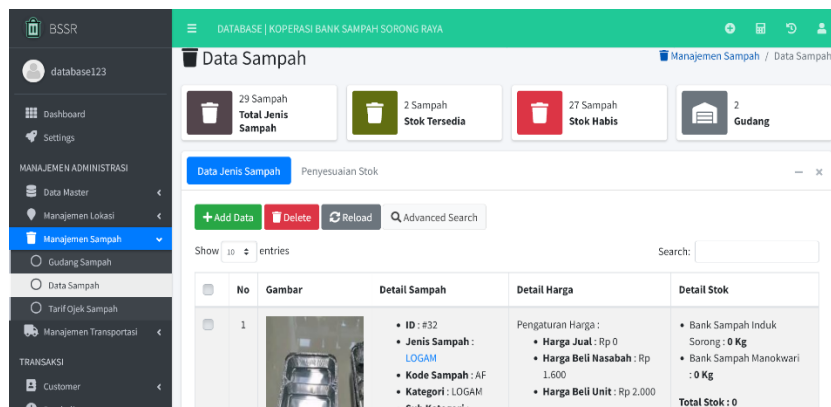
BSSR

database123

Dashboard
Settings

MANAJEMEN ADMINISTRASI
Data Master
Manajemen Lokasi
Manajemen Sampah
Gudang Sampah
Data Sampah
Tarif Ojek Sampah
Manajemen Transportasi

TRANSAKSI
Customer

DATABASE | KOPERASI BANK SAMPAH SORONG RAYA

Data Sampah

Manajemen Sampah / Data Sampah

29 Sampah
Total Jenis Sampah

2 Sampah
Stok Tersedia

27 Sampah
Stok Habis

2
Gudang

Data Jenis Sampah
Penyesuaian Stok

+Add Data
Delete
Reload
Advanced Search

Show 10 entries
Search:

| | No | Gambar | Detail Sampah | Detail Harga | Detail Stok |
|---|---|---|---|---|---|
| | 1 | | • ID : #32 • Jenis Sampah : LOGAM • Kode Sampah : AF • Kategori : LOGAM | Pengaturan Harga : • Harga Jual : Rp 0 • Harga Beli Nasabah : Rp 1.600 • Harga Beli Unit : Rp 2.000 | • Bank Sampah Induk Sorong : 0 Kg • Bank Sampah Manokwari : 0 Kg Total Stok : 0 |